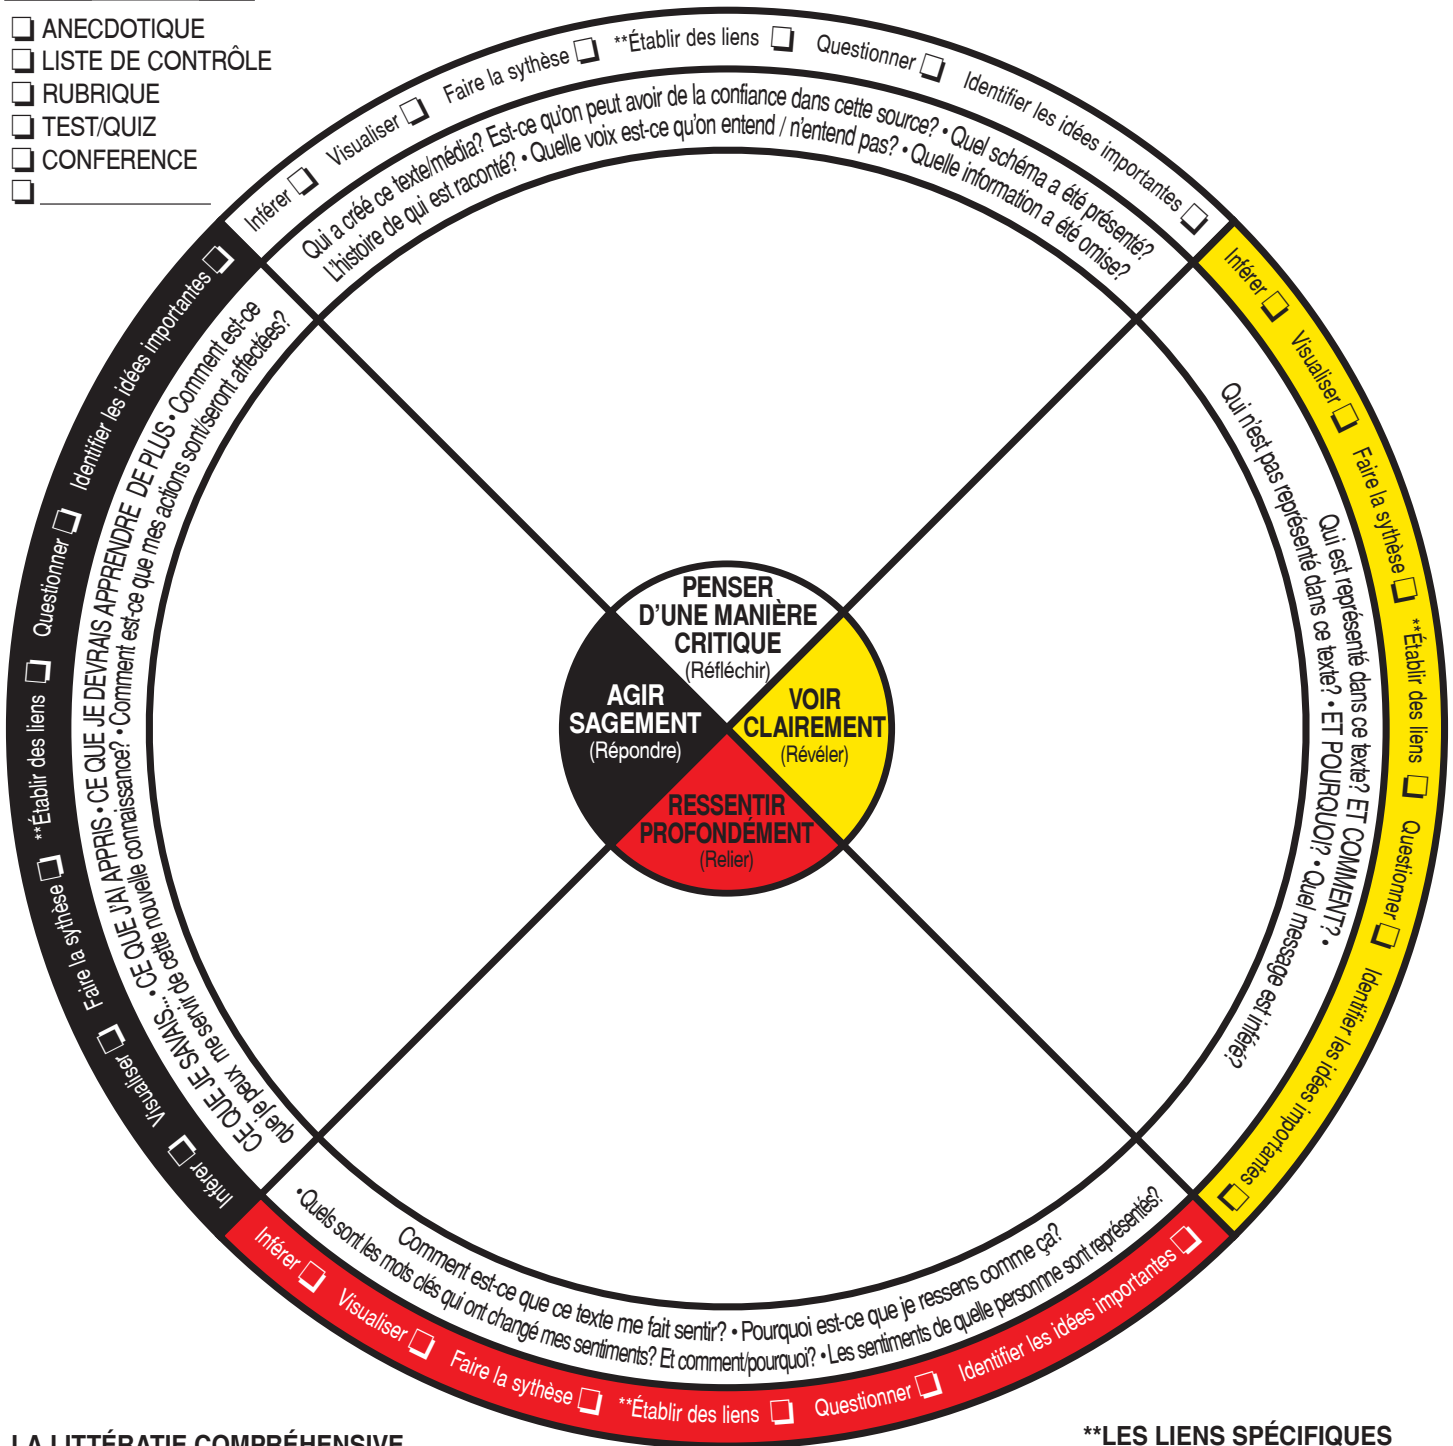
❑ ANECDOTIQUE
❑ LISTE DE CONTRÔLE
❑ RUBRIQUE
❑ TEST/QUIZ
❑ CONFERENCE
❑ ______________

Inférer ❑ Visualiser ❑ Faire la synthèse ❑ **Établir des liens ❑ Questionner ❑ Identifier les idées importantes ❑

Qui a créé ce texte/média? Est-ce qu'on peut avoir de la confiance dans cette source? • Quel schéma a été présenté? L'histoire de qui est raconté? • Quelle voix est-ce qu'on entend / n'entend pas? • Quelle information a été omise?

Inférer ❑ Visualiser ❑ Faire la synthèse ❑ **Établir des liens ❑ Questionner ❑ Identifier les idées importantes ❑

Qui n'est pas représenté dans ce texte? • ET POURQUOI?• Quel message est inféré?
Qui est représenté dans ce texte? ET COMMENT?•

Inférer ❑ Visualiser ❑ Faire la sythèse ❑ **Établir des liens ❑ Questionner ❑ Identifier les idées importantes ❑

CE QUE JE SAVAIS... • CE QUE J'AI APPRIS • CE QUE JE DEVRAIS APPRENDRE DE PLUS • Comment est-ce que je peux me servir de cette nouvelle connaissance? • Comment est-ce que mes actions sont/seront affectées?

Inférer ❑ Visualiser ❑ Faire la sythèse ❑ **Établir des liens ❑ Questionner ❑ Identifier les idées importantes ❑

Comment est-ce que ce texte me fait sentir? • Pourquoi est-ce que je ressens comme ça?
•Quels sont les mots clés qui ont changé mes sentiments? Et comment/pourquoi? • Les sentiments de quelle personne sont représentés?

PENSER D'UNE MANIÈRE CRITIQUE (Réfléchir)
AGIR SAGEMENT (Répondre)
VOIR CLAIREMENT (Révéler)
RESSENTIR PROFONDÉMENT (Relier)

LA LITTÉRATIE COMPRÉHENSIVE
**LES LIENS SPÉCIFIQUES